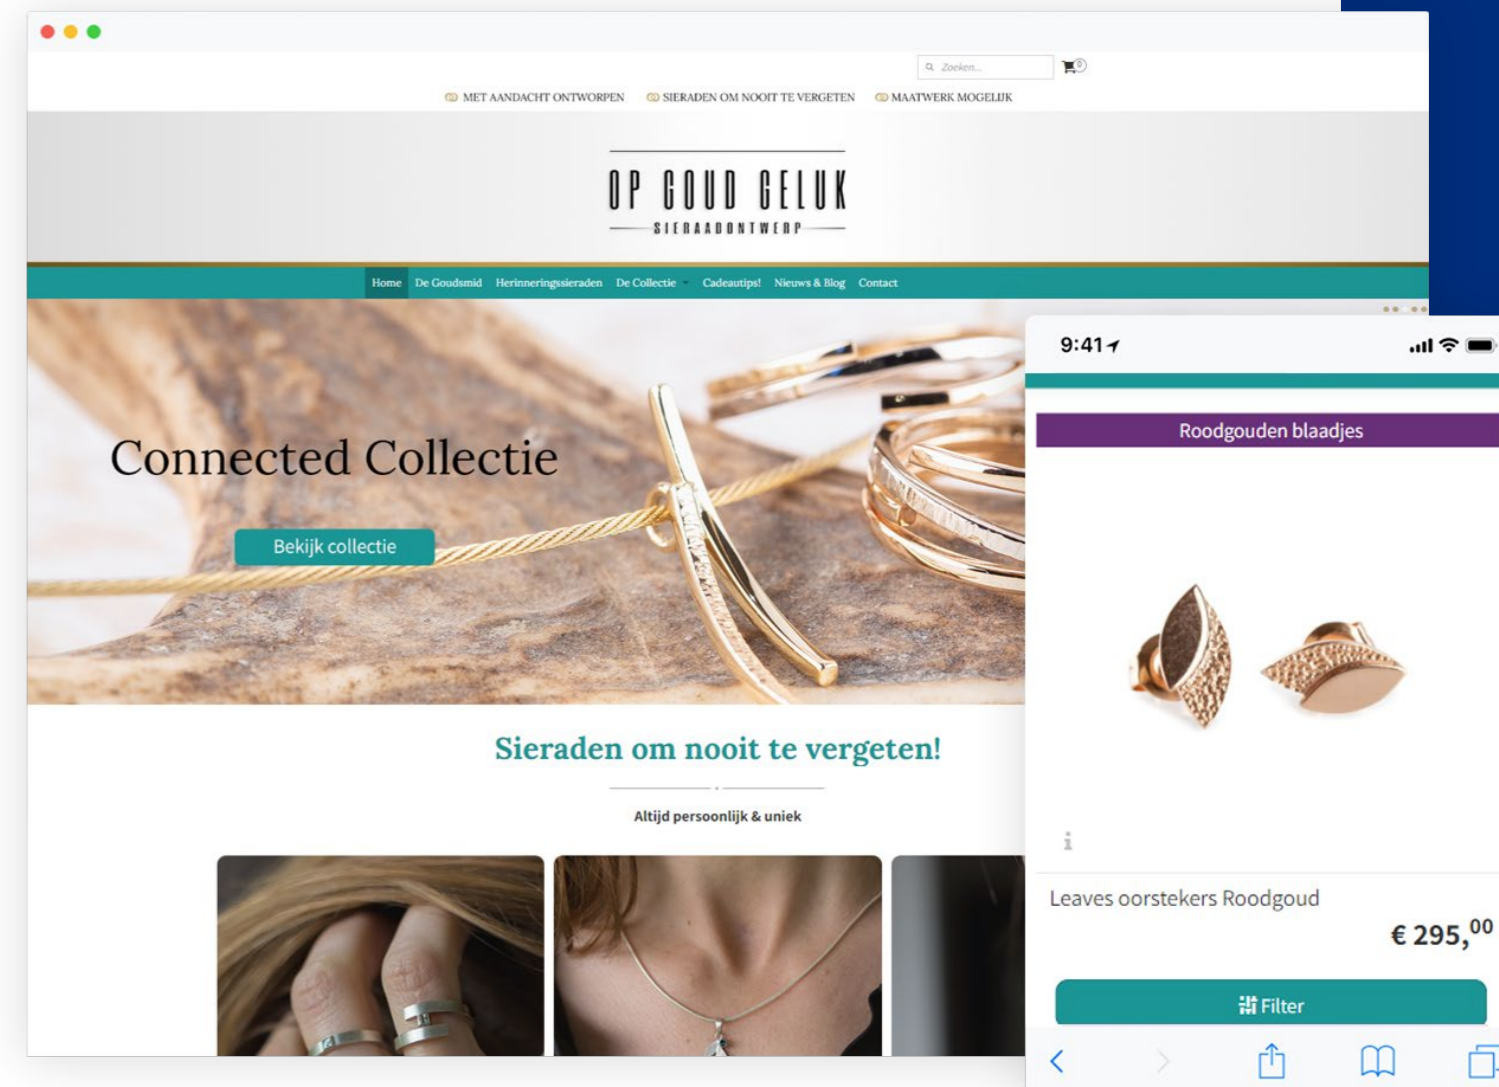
Zoeken...

0

MET AANDACHT ONTWORPEN SIERADEN OM NOOIT TE VERGETEN MAATWERK MOGELIJK

OP GOUD GELUK
SIERAADONTWERP

Home De Goudsmid Herinneringssieraden De Collectie Cadeautips! Nieuws & Blog Contact

Connected Collectie

Bekijk collectie

Sieraden om nooit te vergeten!

Altijd persoonlijk & uniek

9:41

Roodgouden blaadjes

i

Leaves oorstekers Roodgoud

€ 295,$^{00}$

Filter